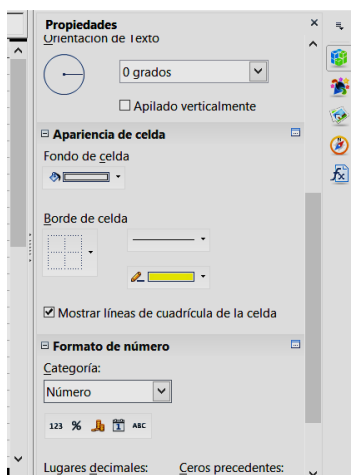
Propiedades
Orientación de Texto

0 grados

☐ Apilado verticalmente

⊟ Apariencia de celda

Fondo de celda

Borde de celda

☑ Mostrar líneas de cuadrícula de la celda

⊟ Formato de número

Categoría:

Número

123 % ABC

Lugares decimales: Ceros precedentes: